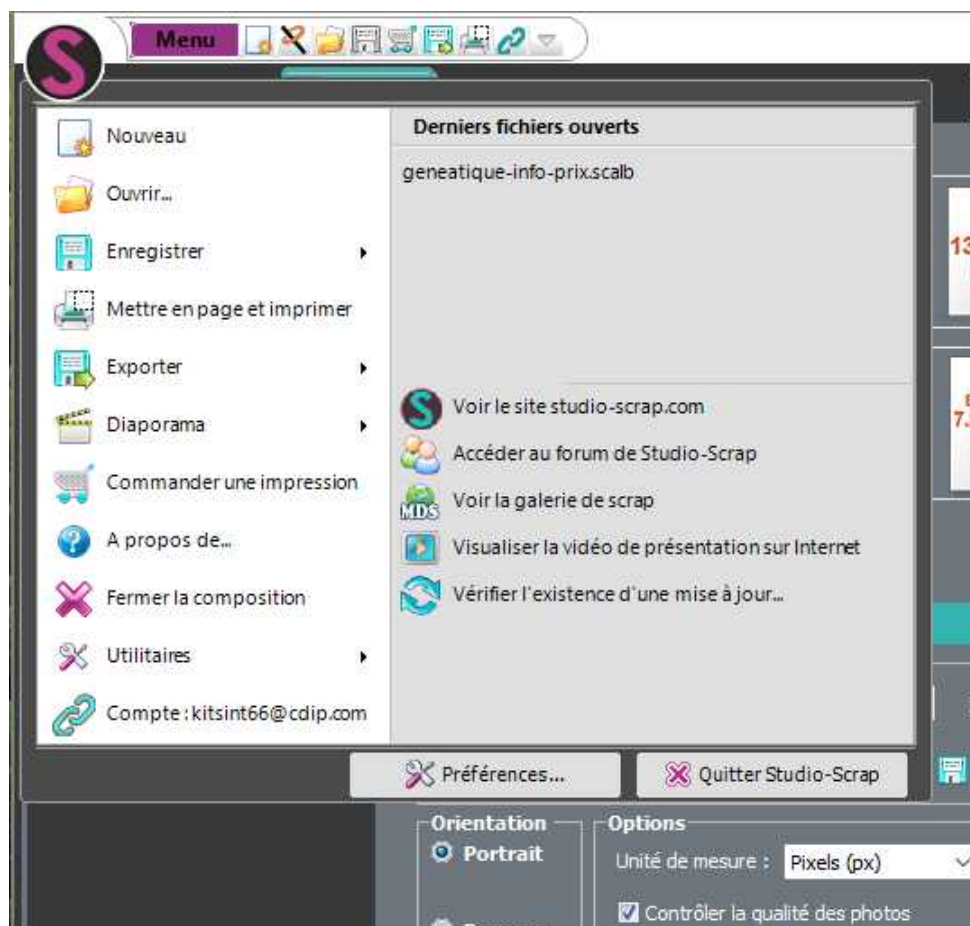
S

Menu

Nouveau

Ouvrir...

Enregistrer

Mettre en page et imprimer

Exporter

Diaporama

Commander une impression

A propos de...

Fermer la composition

Utilitaires

Compte : kitsint66@cdip.com

Derniers fichiers ouverts

geneatique-info-prix.scalb

Voir le site studio-scrap.com

Accéder au forum de Studio-Scrap

Voir la galerie de scrap

Visualiser la vidéo de présentation sur Internet

Vérifier l'existence d'une mise à jour...

Préférences...

Quitter Studio-Scrap

13

7.

Orientation

Portrait

Options

Unité de mesure : Pixels (px)

Contrôler la qualité des photos